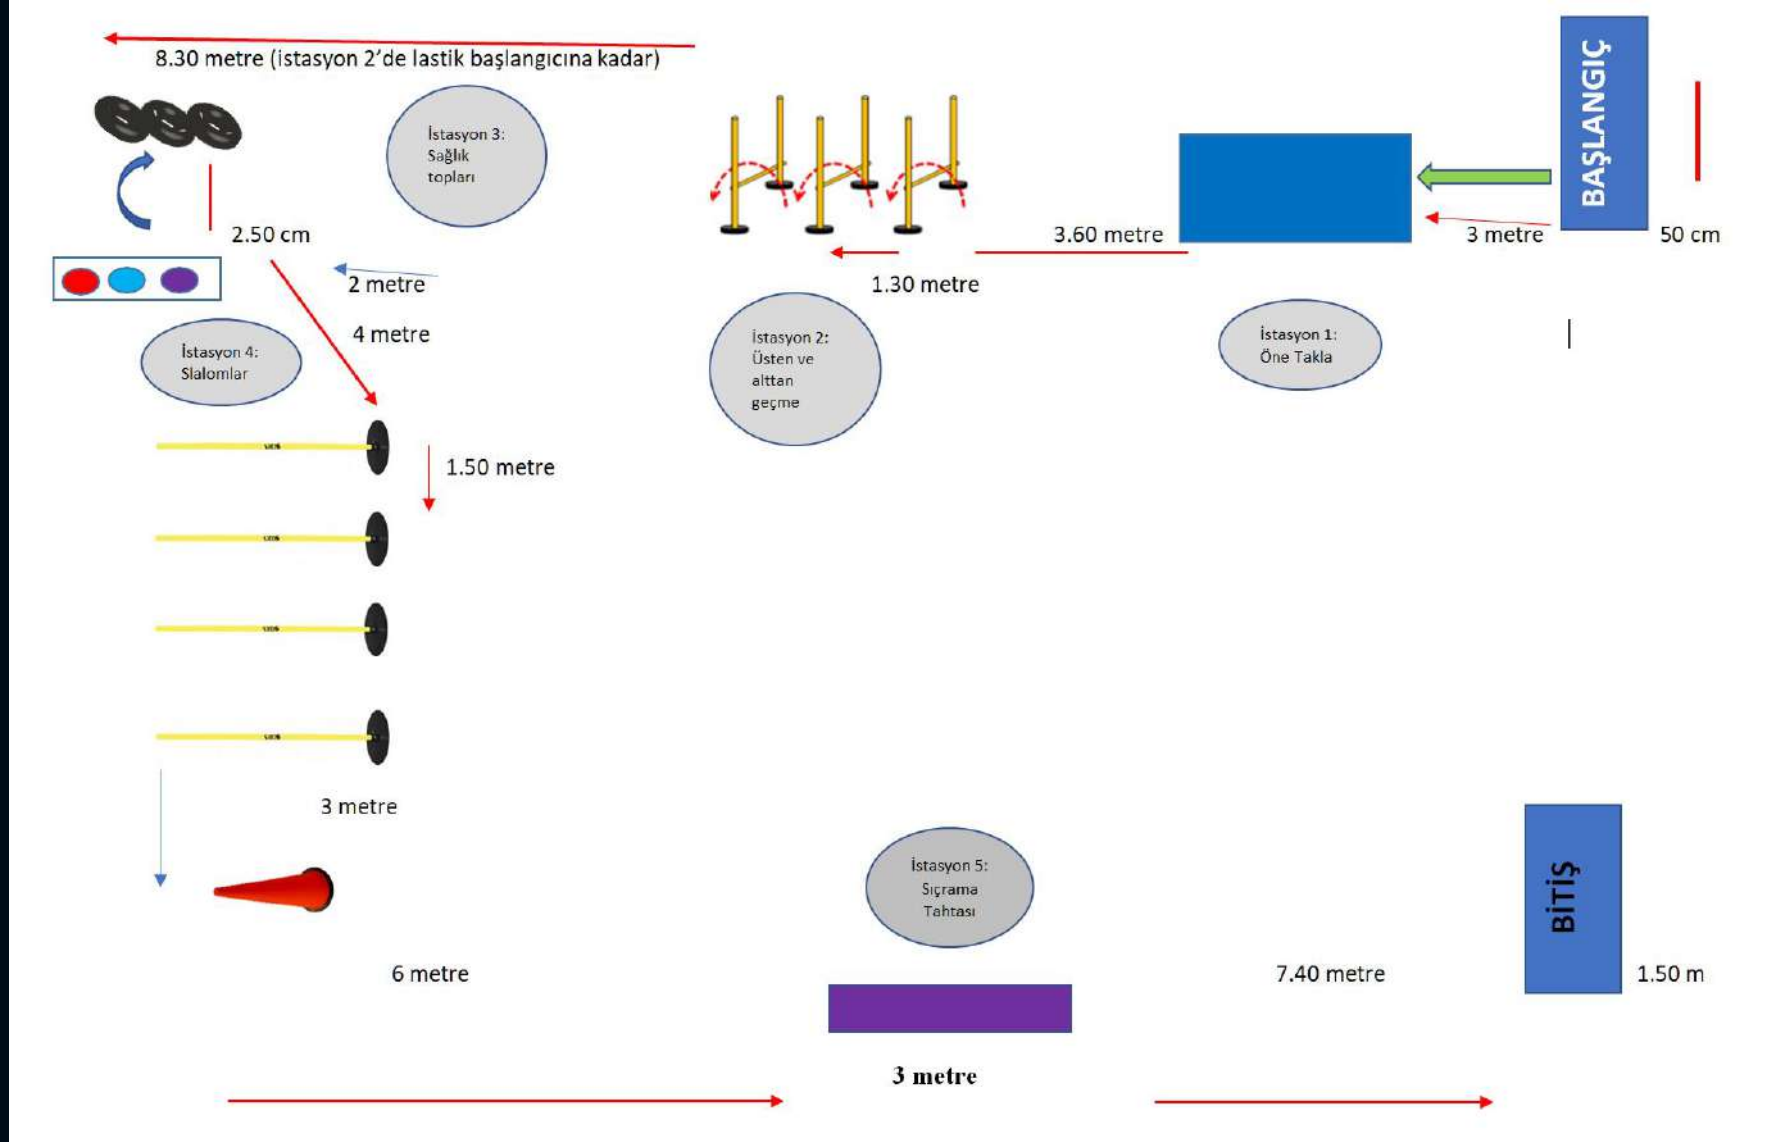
8.30 metre (istasyon 2'de lastik başlangıcına kadar)

BAŞLANGIÇ

İstasyon 3: Sağlık topları

2.50 cm

3.60 metre

3 metre

50 cm

2 metre

1.30 metre

4 metre

İstasyon 4: Slalomlar

İstasyon 2: Üsten ve alttan geçme

İstasyon 1: Öne Takla

1.50 metre

3 metre

İstasyon 5: Sıçrama Tahtası

BİTİŞ

6 metre

7.40 metre

1.50 m

3 metre